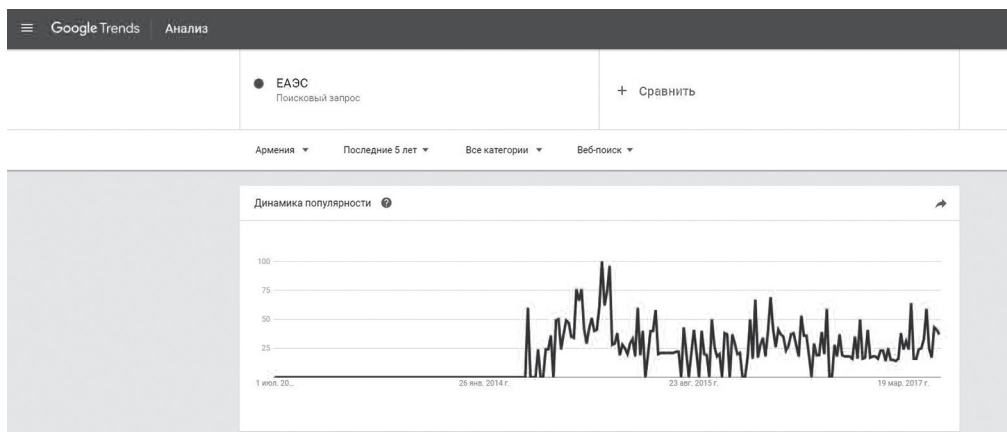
Google Trends Анализ

ЕАЭС
Поисковый запрос

+ Сравнить

Армения ▾ Последние 5 лет ▾ Все категории ▾ Веб-поиск ▾

Динамика популярности

100
75
50
25

1 июл. 20...
26 янв. 2014 г.
23 авг. 2015 г.
19 мар. 2017 г.